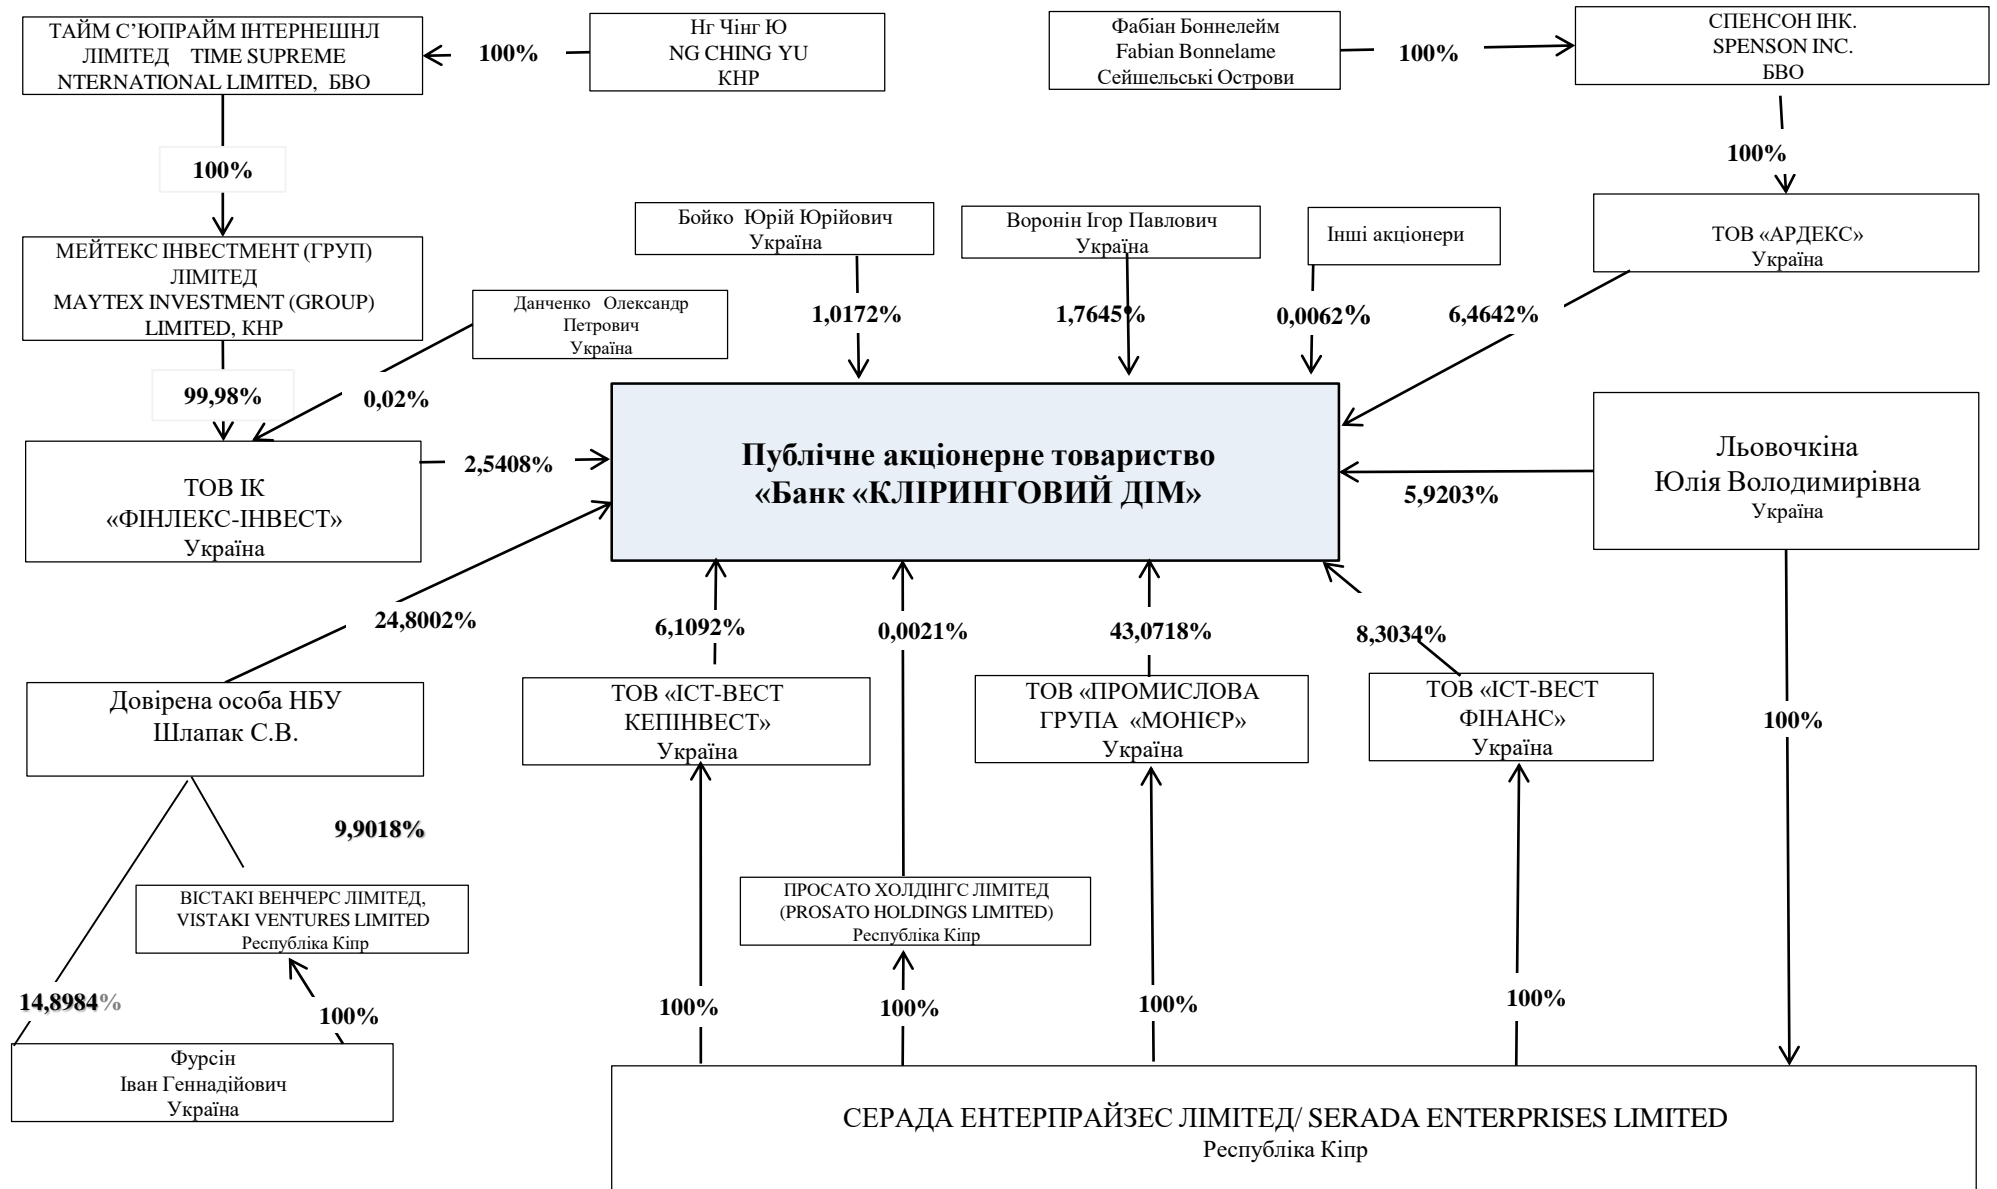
ТАЙМ С'ЮПРАЙМ ІНТЕРНЕШНЛ ЛІМІТЕД TIME SUPREME NTERNATIONAL LIMITED, БВО

100%

Нг Чінг Ю
NG CHING YU
КНР

Фабіан Боннелейм
Fabian Bonnelame
Сейшельські Острови

100%

СПЕНСОН ІНК.
SPENSON INC.
БВО

100%

100%

МЕЙТЕКС ІНВЕСТМЕНТ (ГРУП) ЛІМІТЕД
MAYTEX INVESTMENT (GROUP) LIMITED, КНР

Бойко Юрій Юрійович
Україна

Воронін Ігор Павлович
Україна

Інші акціонери

ТОВ «АРДЕКС»
Україна

Данченко Олександр Петрович
Україна

1,0172%

1,7645%

0,0062%

6,4642%

99,98%

0,02%

ТОВ ІК «ФІНЛЕКС-ІНВЕСТ»
Україна

2,5408%

Публічне акціонерне товариство «Банк «КЛІРИНГОВИЙ ДІМ»

Льовочкіна Юлія Володимирівна
Україна

5,9203%

24,8002%

6,1092%

0,0021%

43,0718%

8,3034%

Довірена особа НБУ Шлапак С.В.

ТОВ «ІСТ-ВЕСТ КЕПІНВЕСТ»
Україна

ТОВ «ПРОМИСЛОВА ГРУПА «МОНІЄР»
Україна

ТОВ «ІСТ-ВЕСТ ФІНАНС»
Україна

100%

9,9018%

ВІСТАКІ ВЕНЧЕРС ЛІМІТЕД, VISTAKI VENTURES LIMITED
Республіка Кіпр

ПРОСАТО ХОЛДІНГС ЛІМІТЕД (PROSATO HOLDINGS LIMITED)
Республіка Кіпр

14,8984%

100%

100%

100%

100%

100%

Фурсін Іван Геннадійович
Україна

СЕРАДА ЕНТЕРПРАЙЗЕС ЛІМІТЕД/ SERADA ENTERPRISES LIMITED
Республіка Кіпр